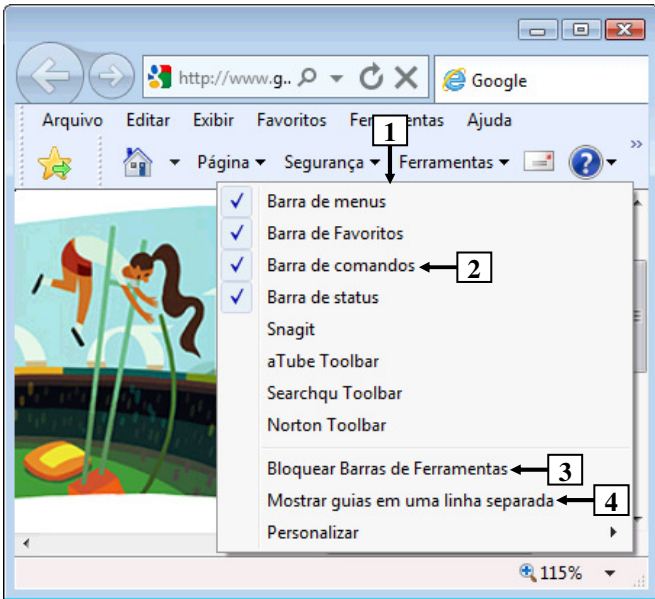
http://www.g..

Google

Arquivo Editar Exibir Favoritos Fer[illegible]entas Ajuda

1

Página ▾ Segurança ▾ Ferramentas ▾

Barra de menus
Barra de Favoritos
Barra de comandos
2
Barra de status
Snagit
aTube Toolbar
Searchqu Toolbar
Norton Toolbar
Bloquear Barras de Ferramentas
3
Mostrar guias em uma linha separada
4
Personalizar

115%